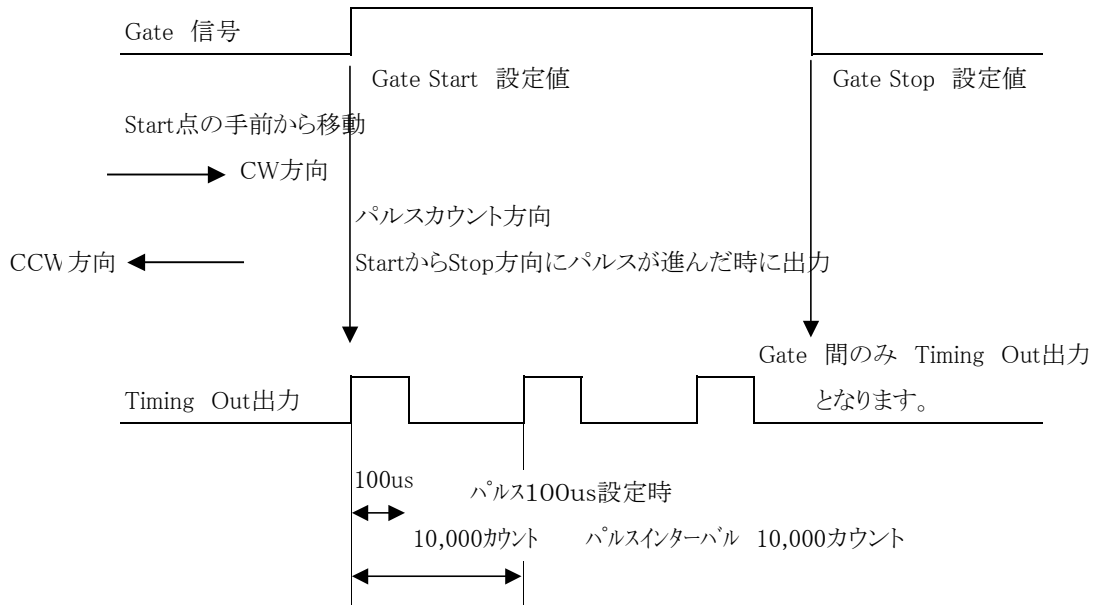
Gate 信号

Gate Start 設定値

Gate Stop 設定値

Start点の手前から移動

CW方向

パルスカウント方向

CCW 方向

StartからStop方向にパルスが進んだ時に出力

Gate 間のみ Timing Out出力となります。

Timing Out出力

100us

ﾊﾟﾙｽ100us設定時

10,000ｶｳﾝﾄ

ﾊﾟﾙｽｲﾝﾀｰﾊﾞﾙ 10,000ｶｳﾝﾄ